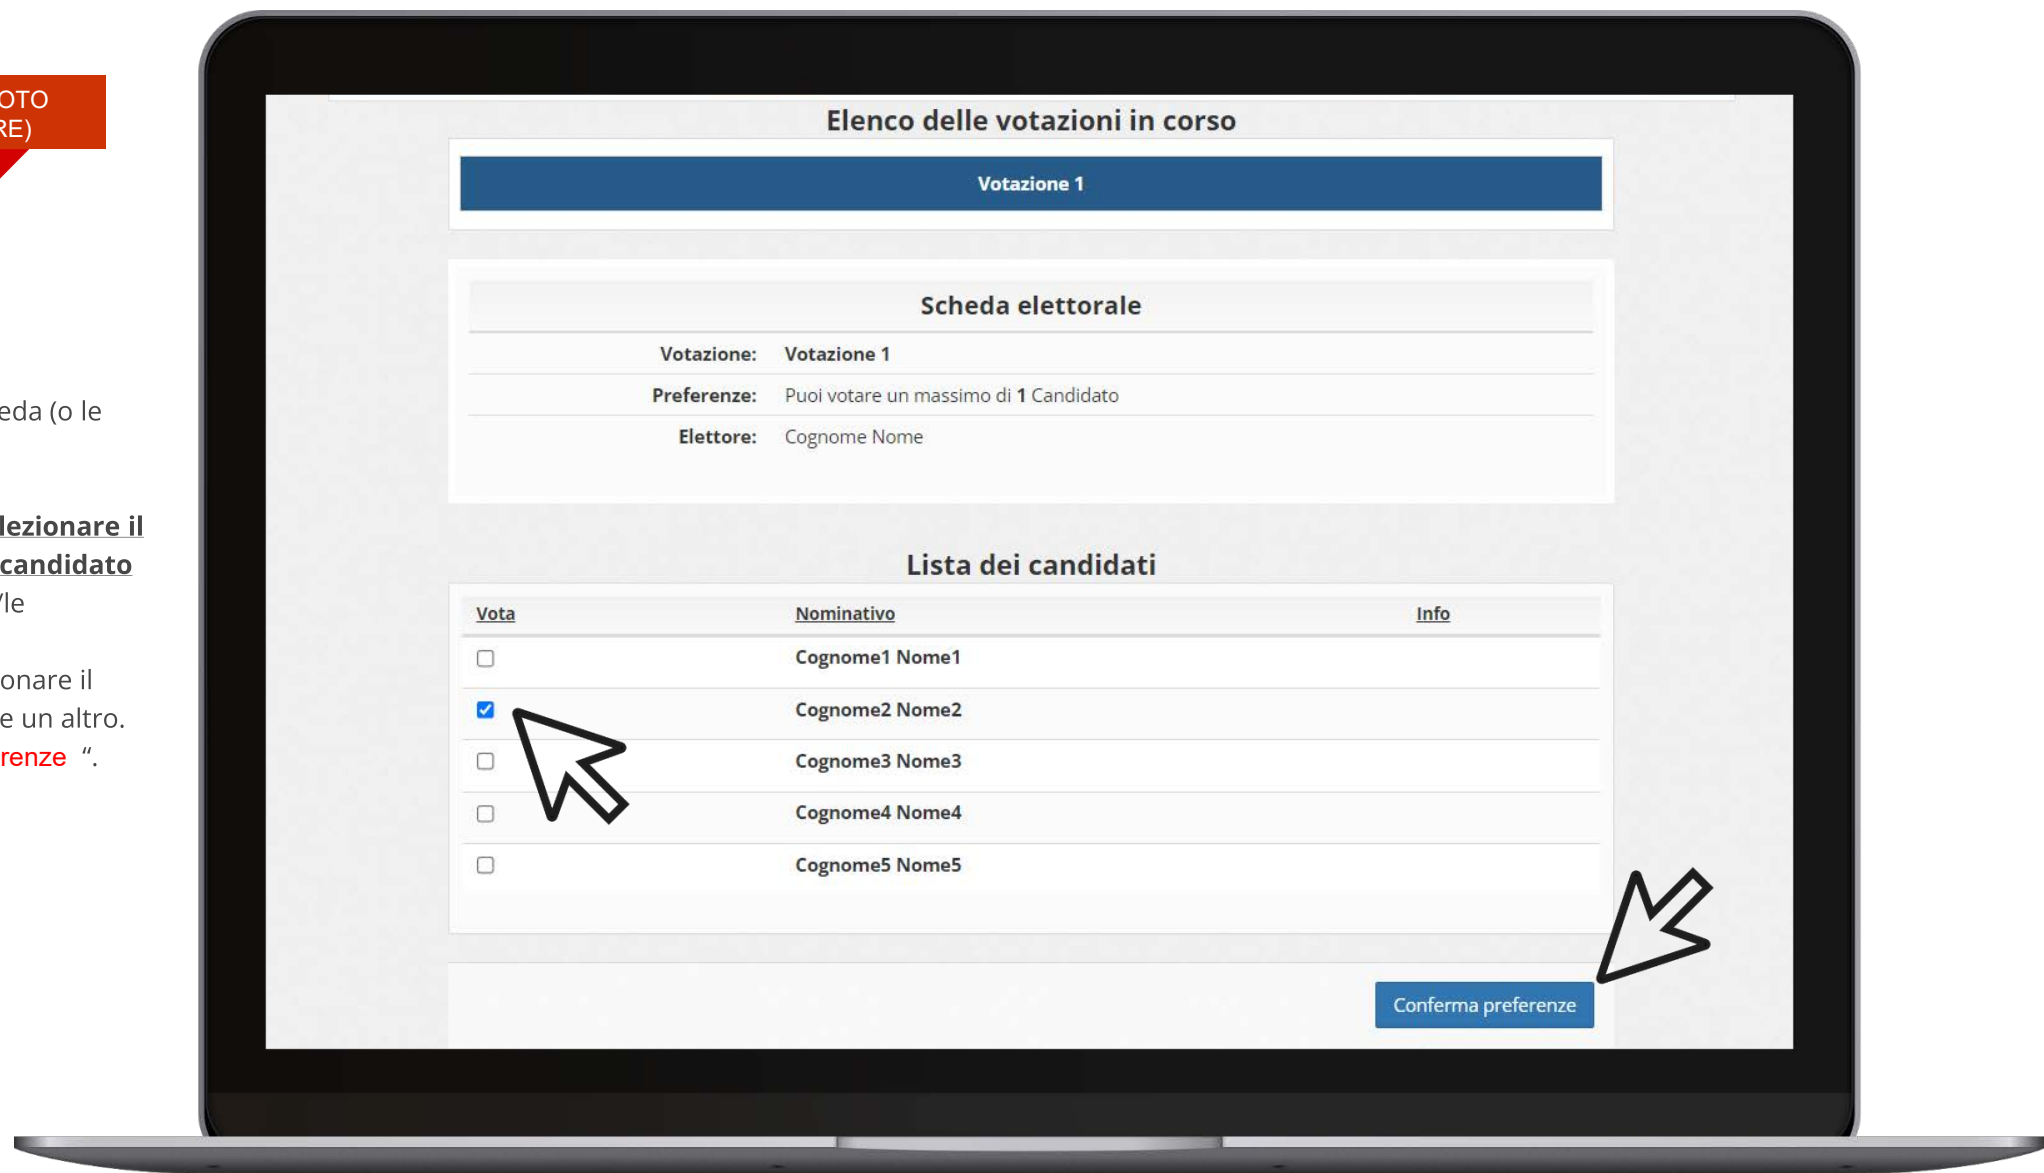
OTO
RE)

eda (o le

lezionare il
candidato
/le

onare il
e un altro.
renze ".

Elenco delle votazioni in corso

Votazione 1

Scheda elettorale

| | |
|---|---|
| Votazione: | Votazione 1 |
| Preferenze: | Puoi votare un massimo di 1 Candidato |
| Elettore: | Cognome Nome |

Lista dei candidati

| Vota | Nominativo | Info |
|---|---|---|
| ☐ | Cognome1 Nome1 | |
| ☑ | Cognome2 Nome2 | |
| ☐ | Cognome3 Nome3 | |
| ☐ | Cognome4 Nome4 | |
| ☐ | Cognome5 Nome5 | |

Conferma preferenze